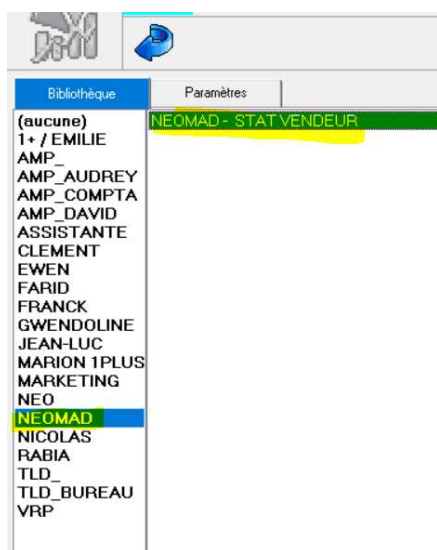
Bibliothèque

Paramètres

(aucune)
1+ / EMILIE
AMP_
AMP_AUDREY
AMP_COMPTA
AMP_DAVID
ASSISTANTE
CLEMENT
EWEN
FARID
FRANCK
GWENDOLINE
JEAN-LUC
MARION 1PLUS
MARKETING
NEO
NEOMAD
NICOLAS
RABIA
TLD_
TLD_BUREAU
VRP

NEOMAD - STAT VENDEUR